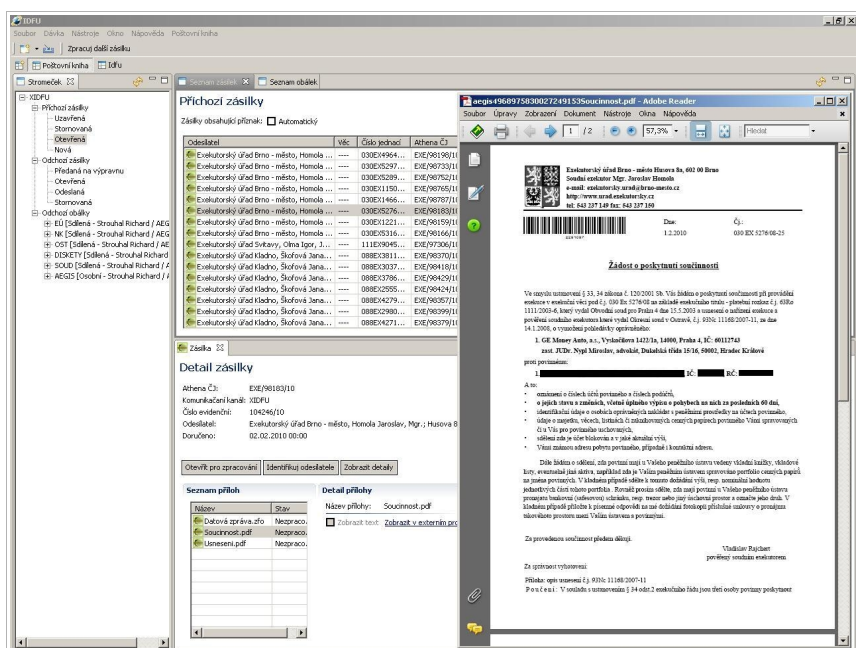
IDFU

Soubor Dávka Nástroje Okno Nápověda Poštovní kniha

Zpracuj další zásilku

Poštovní kniha IdFu

Stromeček

XIDFU
Příchozí zásilky
Uzavřená
Stornovaná
Otevřená
Nová
Odchozí zásilky
Předaná na výpravnu
Otevřená
Odeslaná
Stornovaná
Odchozí obálky
EÚ [Sdílená - Strouhal Richard / AEG
NK [Sdílená - Strouhal Richard / AEG
OST [Sdílená - Strouhal Richard / AE
DISKETY [Sdílená - Strouhal Richard
SOUD [Sdílená - Strouhal Richard /
AEGIS [Osobní - Strouhal Richard /

Seznam zásilek | Seznam obálek

Příchozí zásilky

Zásilky obsahující příznak: Automatický

| Odesílatel | Věc | Číslo jednací | Athena ČJ |
|---|---|---|---|
| Exekutorský úřad Brno - město, Homola ... | ---- | 030EX4964... | EXE/98198/1 |
| Exekutorský úřad Brno - město, Homola ... | ---- | 030EX5297... | EXE/96733/1 |
| Exekutorský úřad Brno - město, Homola ... | ---- | 030EX5289... | EXE/98752/1 |
| Exekutorský úřad Brno - město, Homola ... | ---- | 030EX1150... | EXE/98765/1 |
| Exekutorský úřad Brno - město, Homola ... | ---- | 030EX1466... | EXE/98787/1 |
| Exekutorský úřad Brno - město, Homola ... | ---- | 030EX5276... | EXE/98183/1 |
| Exekutorský úřad Brno - město, Homola ... | ---- | 030EX1221... | EXE/98159/1 |
| Exekutorský úřad Brno - město, Homola ... | ---- | 030EX5316... | EXE/98166/1 |
| Exekutorský úřad Svitavy, Olma Igor, J... | ---- | 111EX9045... | EXE/97306/1 |
| Exekutorský úřad Kladno, Škoťová Jana... | ---- | 088EX3811... | EXE/98370/1 |
| Exekutorský úřad Kladno, Škoťová Jana... | ---- | 088EX3037... | EXE/98418/1 |
| Exekutorský úřad Kladno, Škoťová Jana... | ---- | 088EX3786... | EXE/98429/1 |
| Exekutorský úřad Kladno, Škoťová Jana... | ---- | 088EX2555... | EXE/98424/1 |
| Exekutorský úřad Kladno, Škoťová Jana... | ---- | 088EX4279... | EXE/98357/1 |
| Exekutorský úřad Kladno, Škoťová Jana... | ---- | 088EX2980... | EXE/98399/1 |
| Exekutorský úřad Kladno, Škoťová Jana... | ---- | 088EX4271... | EXE/98379/1 |

Zásilka

Detail zásilky

Athena ČJ: EXE/98183/10
Komunikační kanál: XIDFU
Číslo evidenční: 104246/10
Odesílatel: Exekutorský úřad Brno - město, Homola Jaroslav, Mgr.; Husova 8
Doručeno: 02.02.2010 00:00

Otevřít pro zpracování | Identifikuj odesílatele | Zobrazit detaily

Seznam příloh

| Název | Stav |
|---|---|
| Datová zpráva.zfo | Nezpraco. |
| Soucinnost.pdf | Nezpraco. |
| Usneseni.pdf | Nezpraco. |

Detail přílohy

Název přílohy: Soucinnost.pdf
Zobrazit text Zobrazit v externím pro

aegis496897583002749153Soucinnost.pdf - Adobe Reader

Soubor Úpravy Zobrazení Dokument Nástroje Okna Nápověda

1 /2 57,3% Hledat

Exekutorský úřad Brno - město Husova 8a, 602 00 Brno
Soudní exekutor Mgr. Jaroslav Homola
e-mail: exekutorsky.urad@brno-mesto.cz
http://www.urad.exekutor-sky.cz
tel: 843 237 149 fax: 843 237 150

Dne: 1.2.2010
Čj.: 030 EX 5276/08-25

Žádost o poskytnutí součinnosti

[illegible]

1. GE Money Auto, a.s., Vyskočilova 1422/1a, 14000, Praha 4, IČ: 60112743
zast. JUDr. Nypl Miroslav, advokát, Dukelská třída 15/16, 50002, Hradec Králové

proti povinnému:
1. IČ: RČ:

A to:
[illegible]

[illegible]

Za provedenou součinnost předem děkuji.

Vladislav Rajchart
pověřený soudním exekutorem

Za správnost vyhotovení:

Příloha: opis usnesení č.j. 93Nc 11168/2007-11
Poučení: V souladu s ustanovením § 34 odst.2 exekučního řádu jsou třetí osoby povinny poskytnout